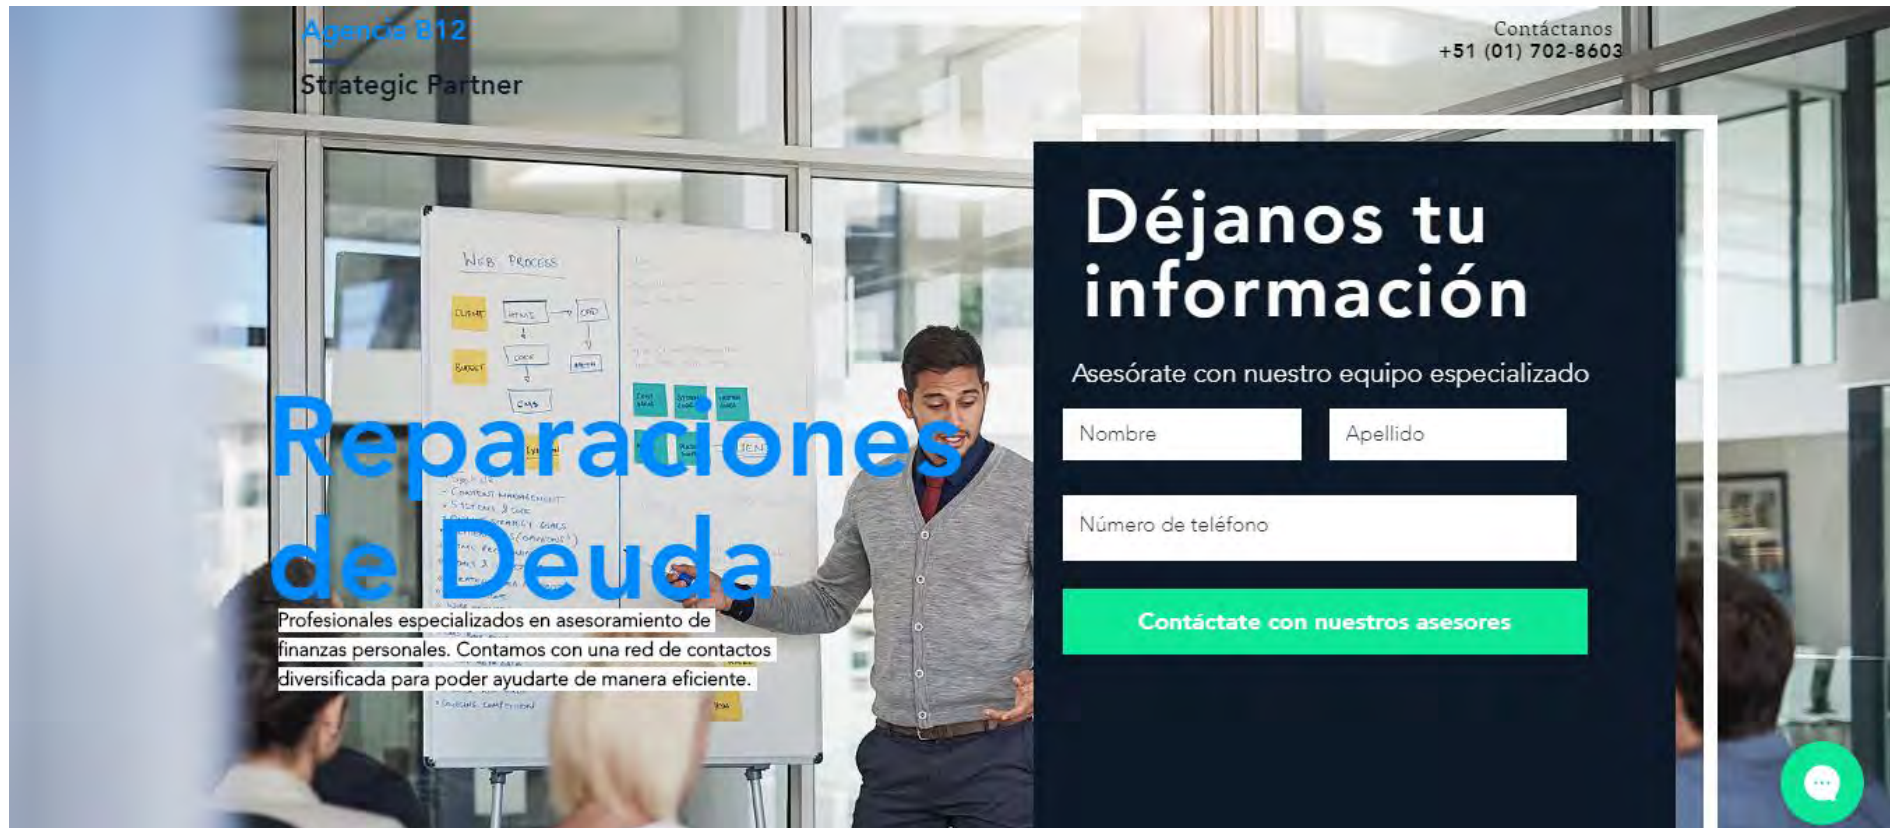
Agencia B12

Strategic Partner

Contáctanos
+51 (01) 702-8603

WEB PROCESS

Reparaciones de Deuda

Profesionales especializados en asesoramiento de finanzas personales. Contamos con una red de contactos diversificada para poder ayudarte de manera eficiente.

Déjanos tu información

Asesórate con nuestro equipo especializado

Nombre

Apellido

Número de teléfono

Contáctate con nuestros asesores